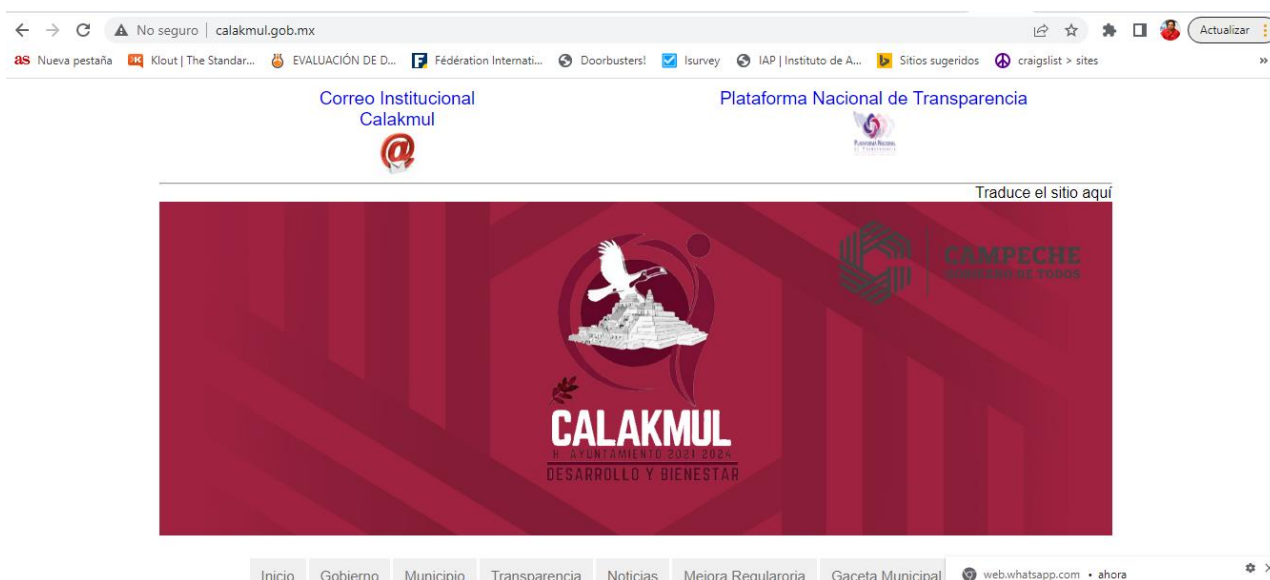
No seguro | calakmul.gob.mx

Actualizar

Nueva pestaña Klout | The Standar... EVALUACIÓN DE D... Fédération Internati... Doorbusters! Isurvey IAP | Instituto de A... Sitios sugeridos craigslist > sites

Correo Institucional Calakmul

Plataforma Nacional de Transparencia

PLATAFORMA NACIONAL DE TRANSPARENCIA

Traduce el sitio aquí

CAMPECHE
GOBIERNO DE TODOS

CALAKMUL
H. AYUNTAMIENTO 2021-2024
DESARROLLO Y BIENESTAR

Inicio Gobierno Municipio Transparencia Noticias Mejora Regularoria Gaceta Municipal

web.whatsapp.com • ahora